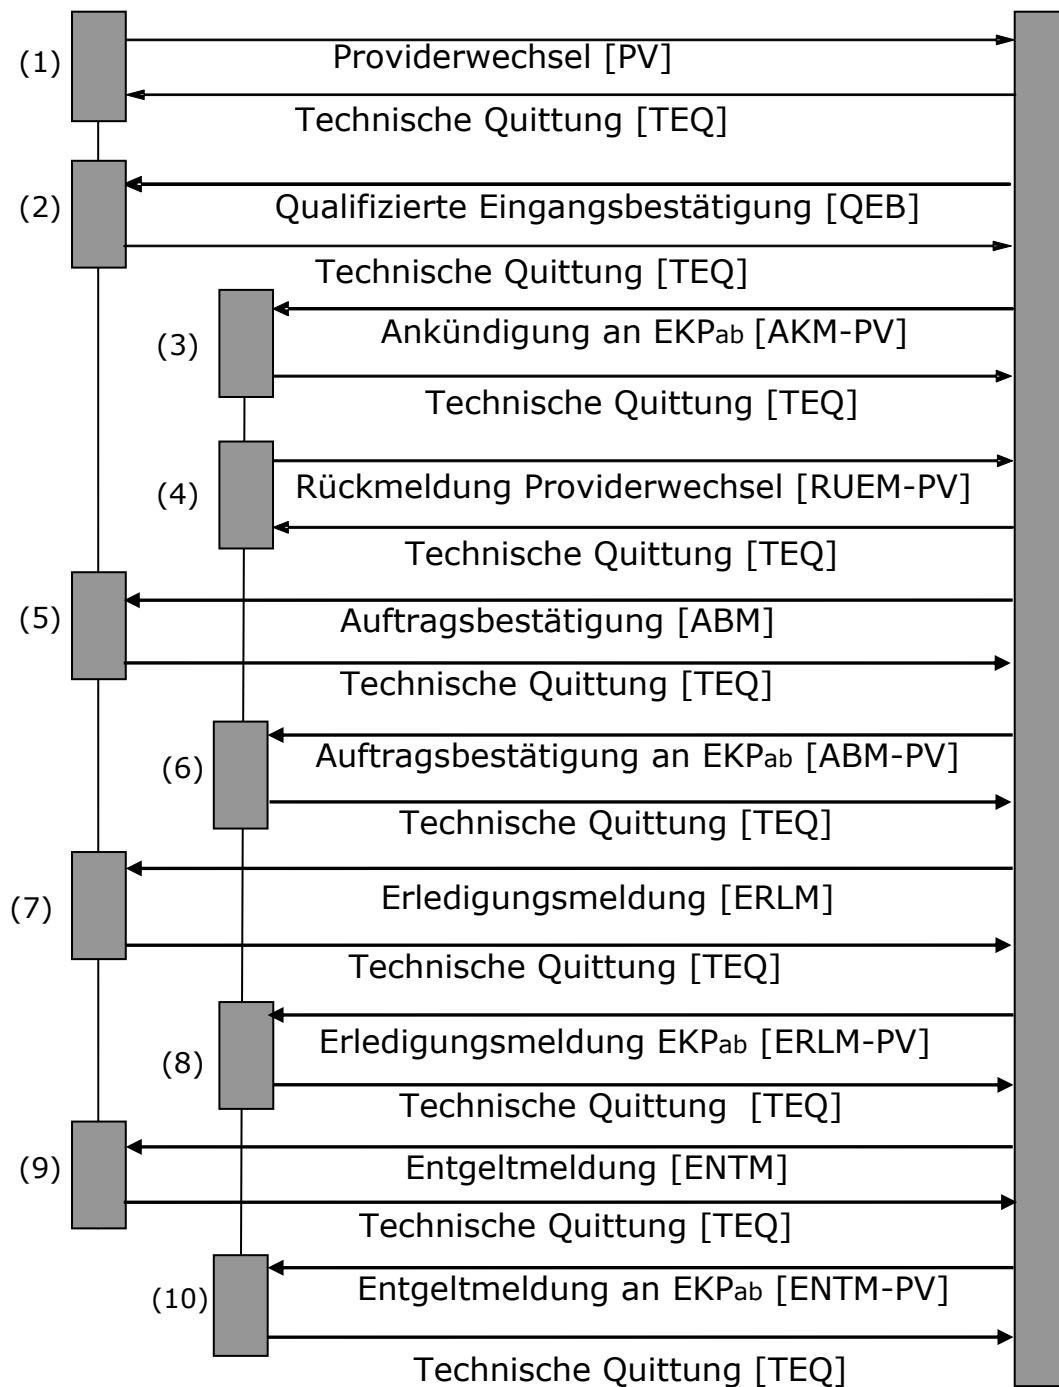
(1) Providerwechsel [PV]

Technische Quittung [TEQ]

(2) Qualifizierte Eingangsbestätigung [QEB]

Technische Quittung [TEQ]

(3) Ankündigung an EKP$_{ab}$ [AKM-PV]

Technische Quittung [TEQ]

(4) Rückmeldung Providerwechsel [RUEM-PV]

Technische Quittung [TEQ]

(5) Auftragsbestätigung [ABM]

Technische Quittung [TEQ]

(6) Auftragsbestätigung an EKP$_{ab}$ [ABM-PV]

Technische Quittung [TEQ]

(7) Erledigungsmeldung [ERLM]

Technische Quittung [TEQ]

(8) Erledigungsmeldung EKP$_{ab}$ [ERLM-PV]

Technische Quittung [TEQ]

(9) Entgeltmeldung [ENTM]

Technische Quittung [TEQ]

(10) Entgeltmeldung an EKP$_{ab}$ [ENTM-PV]

Technische Quittung [TEQ]